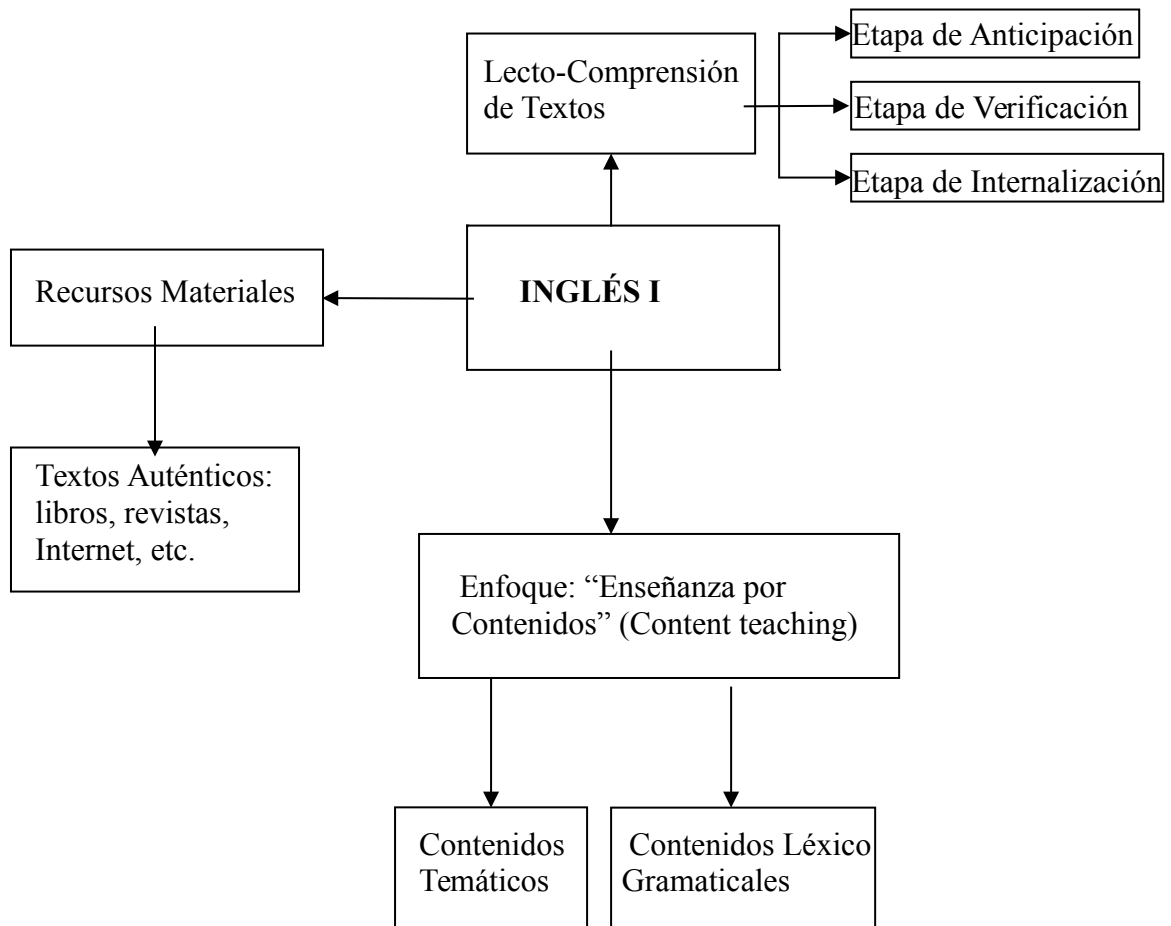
Lecto-Comprensión de Textos

Etapa de Anticipación

Etapa de Verificación

Etapa de Internalización

Recursos Materiales

INGLÉS I

Textos Auténticos: libros, revistas, Internet, etc.

Enfoque: "Enseñanza por Contenidos" (Content teaching)

Contenidos Temáticos

Contenidos Léxico Gramaticales